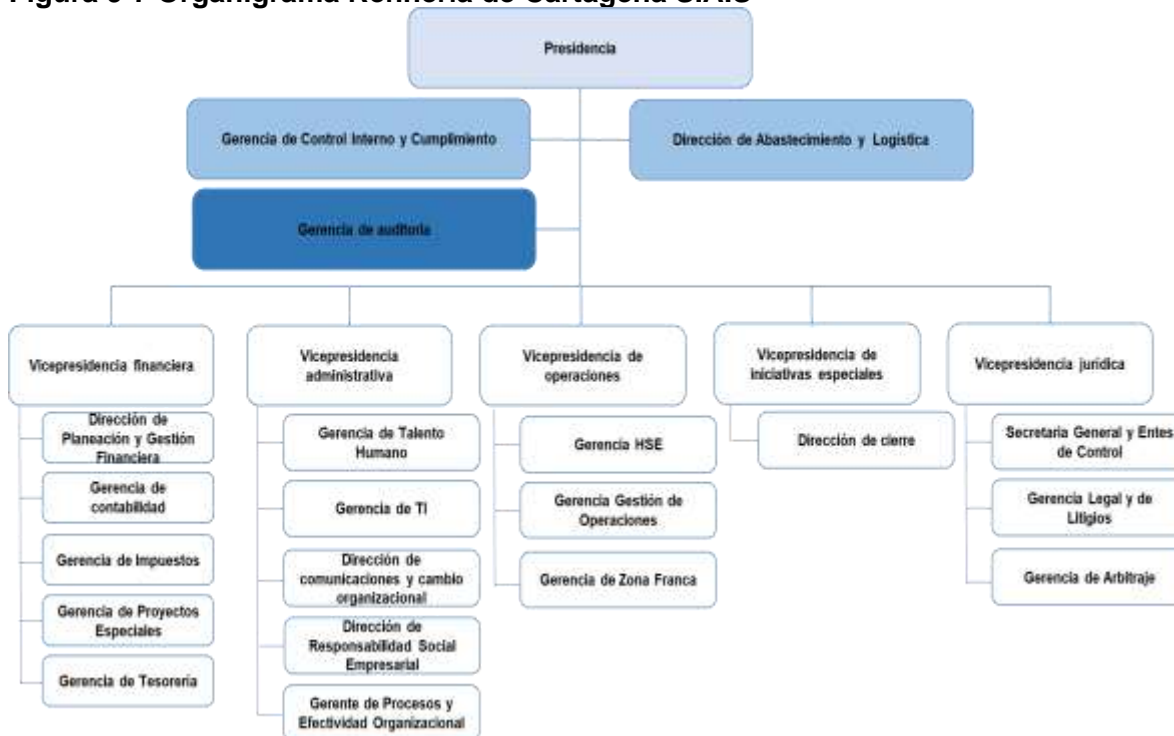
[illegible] Organigrama Refinería de Cartagena S.A.S

Presidencia

Gerencia de Control Interno y Cumplimiento

Dirección de Abastecimiento y Logística

Gerencia de auditoría

Vicepresidencia financiera

Dirección de Planeación y Gestión Financiera

Gerencia de contabilidad

Gerencia de Impuestos

Gerencia de Proyectos Especiales

Gerencia de Tesorería

Vicepresidencia administrativa

Gerencia de Talento Humano

Gerencia de TI

Dirección de comunicaciones y cambio organizacional

Dirección de Responsabilidad Social Empresarial

Gerente de Procesos y Efectividad Organizacional

Vicepresidencia de operaciones

Gerencia HSE

Gerencia Gestión de Operaciones

Gerencia de Zona Franca

Vicepresidencia de iniciativas especiales

Dirección de cierre

Vicepresidencia jurídica

Secretaría General y Entes de Control

Gerencia Legal y de Litigios

Gerencia de Arbitraje